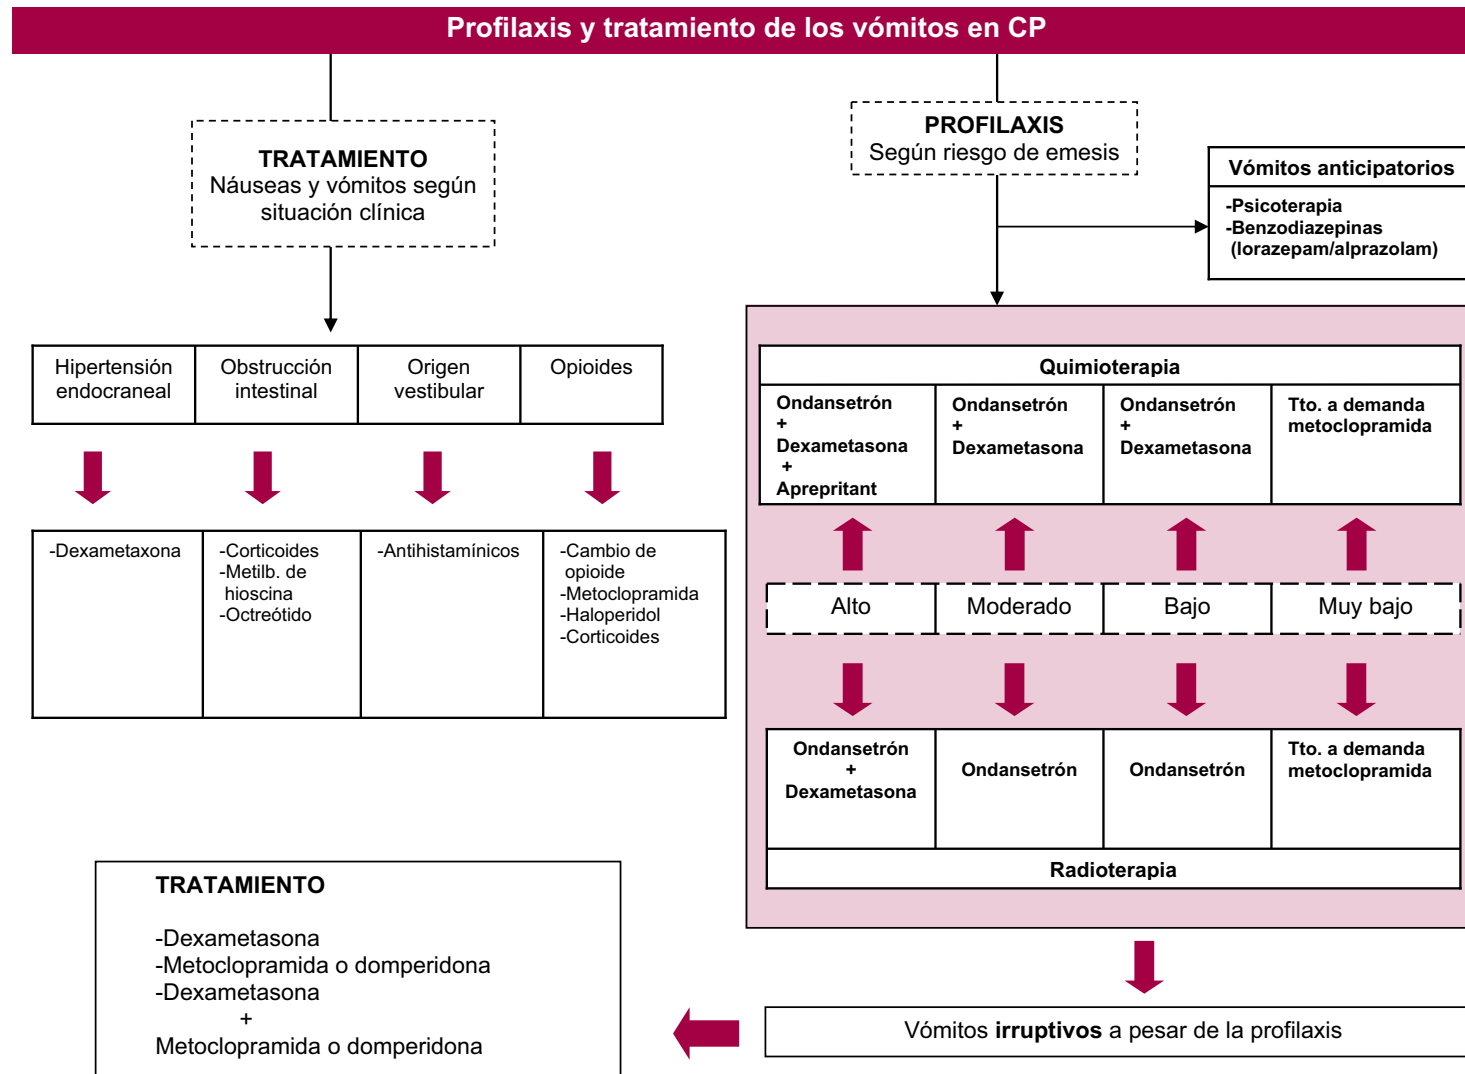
Profilaxis y tratamiento de los vómitos en CP

TRATAMIENTO
Náuseas y vómitos según situación clínica

| Hipertensión endocraneal | Obstrucción intestinal | Origen vestibular | Opioides |
|---|---|---|---|

| -Dexametaxona | -Corticoides -Metilb. de hioscina -Octreótido | -Antihistamínicos | -Cambio de opioide -Metoclopramida -Haloperidol -Corticoides |
|---|---|---|---|

PROFILAXIS
Según riesgo de emesis

Vómitos anticipatorios
-Psicoterapia
-Benzodiazepinas (lorazepam/alprazolam)

| Quimioterapia | | | |
|---|---|---|---|
| Ondansetrón + Dexametasona + Aprepritant | Ondansetrón + Dexametasona | Ondansetrón + Dexametasona | Tto. a demanda metoclopramida |

| Alto | Moderado | Bajo | Muy bajo |
|---|---|---|---|

| Ondansetrón + Dexametasona | Ondansetrón | Ondansetrón | Tto. a demanda metoclopramida |
|---|---|---|---|
| Radioterapia | | | |

Vómitos **irruptivos** a pesar de la profilaxis

TRATAMIENTO

-Dexametasona
-Metoclopramida o domperidona
-Dexametasona
+
Metoclopramida o domperidona